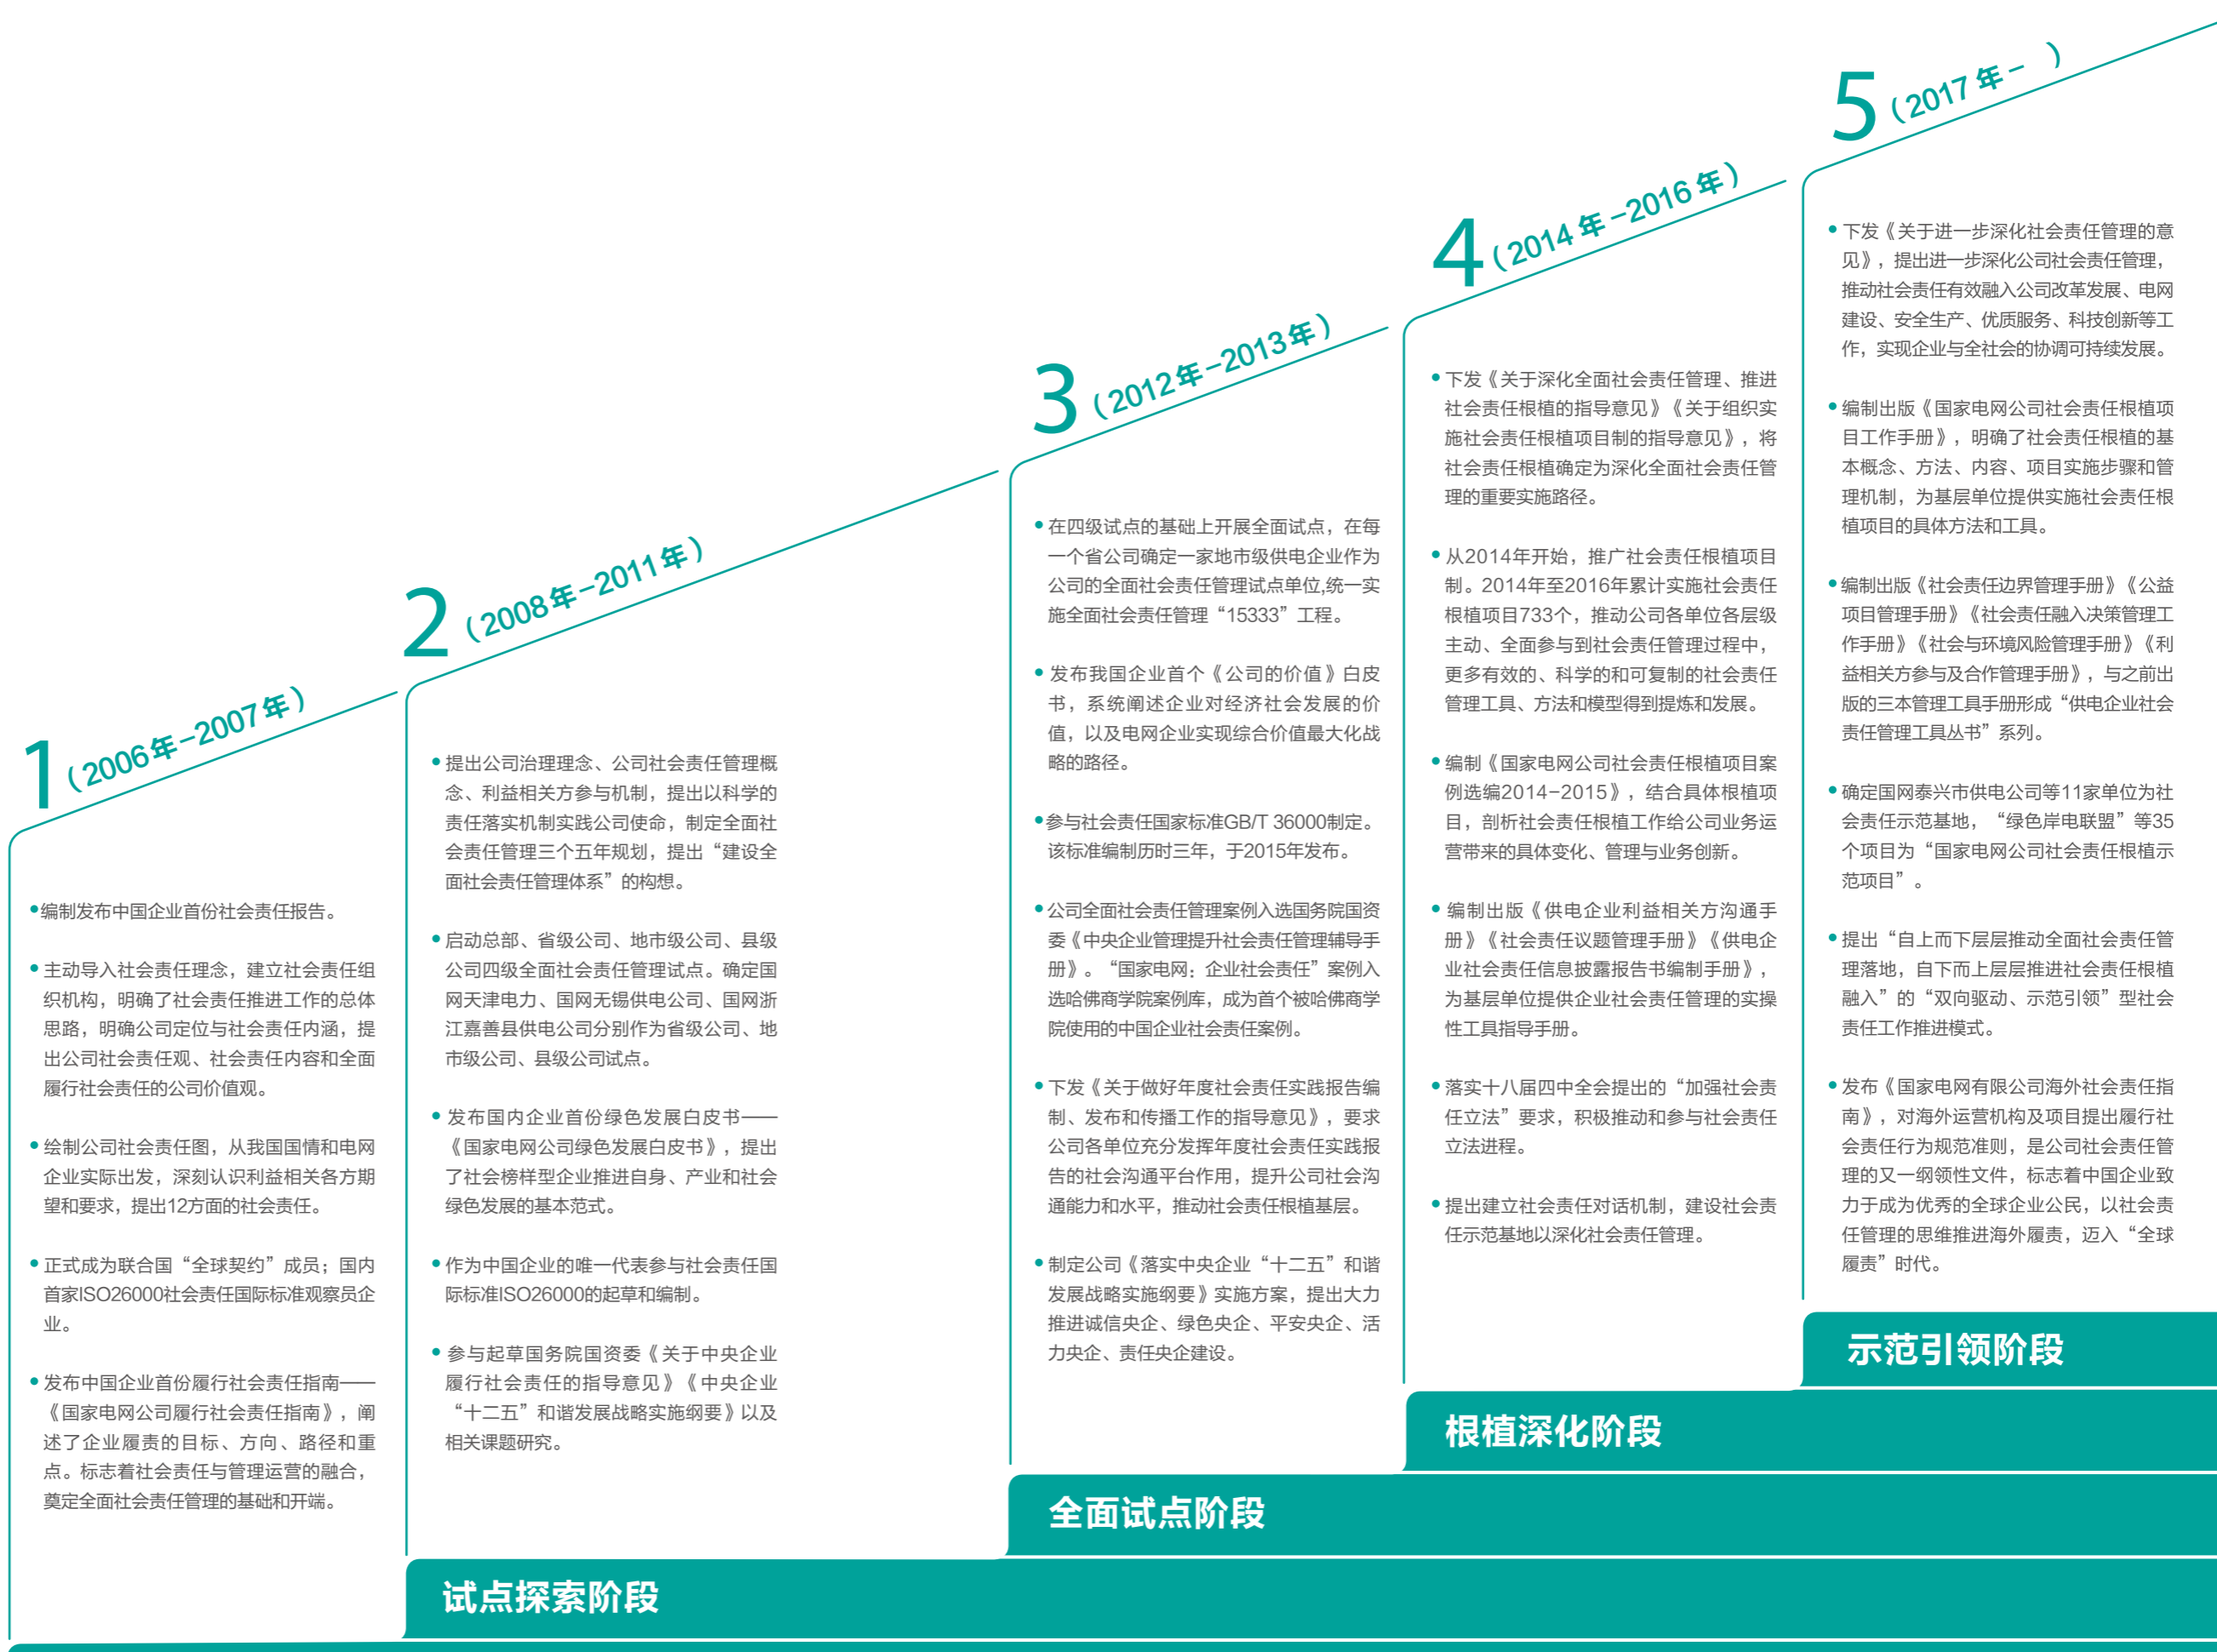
1（2006年–2007年）

• 编制发布中国企业首份社会责任报告。

• 主动导入社会责任理念，建立社会责任组织机构，明确了社会责任推进工作的总体思路，明确公司定位与社会责任内涵，提出公司社会责任观、社会责任内容和全面履行社会责任的公司价值观。

• 绘制公司社会责任图，从我国国情和电网企业实际出发，深刻认识利益相关各方期望和要求，提出12方面的社会责任。

• 正式成为联合国“全球契约”成员；国内首家ISO26000社会责任国际标准观察员企业。

• 发布中国企业首份履行社会责任指南——《国家电网公司履行社会责任指南》，阐述了企业履责的目标、方向、路径和重点。标志着社会责任与管理运营的融合，奠定全面社会责任管理的基础和开端。

2（2008年–2011年）

• 提出公司治理理念、公司社会责任管理概念、利益相关方参与机制，提出以科学的责任落实机制实践公司使命，制定全面社会责任管理三个五年规划，提出“建设全面社会责任管理体系”的构想。

• 启动总部、省级公司、地市级公司、县级公司四级全面社会责任管理试点。确定国网天津电力、国网无锡供电公司、国网浙江嘉善县供电公司分别作为省级公司、地市级公司、县级公司试点。

• 发布国内企业首份绿色发展白皮书——《国家电网公司绿色发展白皮书》，提出了社会榜样型企业推进自身、产业和社会绿色发展的基本范式。

• 作为中国企业的唯一代表参与社会责任国际标准ISO26000的起草和编制。

• 参与起草国务院国资委《关于中央企业履行社会责任的指导意见》《中央企业“十二五”和谐发展战略实施纲要》以及相关课题研究。

试点探索阶段

3（2012年–2013年）

• 在四级试点的基础上开展全面试点，在每一个省公司确定一家地市级供电企业作为公司的全面社会责任管理试点单位,统一实施全面社会责任管理“15333”工程。

• 发布我国企业首个《公司的价值》白皮书，系统阐述企业对经济社会发展的价值，以及电网企业实现综合价值最大化战略的路径。

• 参与社会责任国家标准GB/T 36000制定。该标准编制历时三年，于2015年发布。

• 公司全面社会责任管理案例入选国务院国资委《中央企业管理提升社会责任管理辅导手册》。“国家电网：企业社会责任”案例入选哈佛商学院案例库，成为首个被哈佛商学院使用的中国企业社会责任案例。

• 下发《关于做好年度社会责任实践报告编制、发布和传播工作的指导意见》，要求公司各单位充分发挥年度社会责任实践报告的社会沟通平台作用，提升公司社会沟通能力和水平，推动社会责任根植基层。

• 制定公司《落实中央企业“十二五”和谐发展战略实施纲要》实施方案，提出大力推进诚信央企、绿色央企、平安央企、活力央企、责任央企建设。

全面试点阶段

4（2014年–2016年）

• 下发《关于深化全面社会责任管理、推进社会责任根植的指导意见》《关于组织实施社会责任根植项目制的指导意见》，将社会责任根植确定为深化全面社会责任管理的重要实施路径。

• 从2014年开始，推广社会责任根植项目制。2014年至2016年累计实施社会责任根植项目733个，推动公司各单位各层级主动、全面参与到社会责任管理过程中，更多有效的、科学的和可复制的社会责任管理工具、方法和模型得到提炼和发展。

• 编制《国家电网公司社会责任根植项目案例选编2014–2015》，结合具体根植项目，剖析社会责任根植工作给公司业务运营带来的具体变化、管理与业务创新。

• 编制出版《供电企业利益相关方沟通手册》《社会责任议题管理手册》《供电企业社会责任信息披露报告书编制手册》，为基层单位提供企业社会责任管理的实操性工具指导手册。

• 落实十八届四中全会提出的“加强社会责任立法”要求，积极推动和参与社会责任立法进程。

• 提出建立社会责任对话机制，建设社会责任示范基地以深化社会责任管理。

根植深化阶段

5（2017年– ）

• 下发《关于进一步深化社会责任管理的意见》，提出进一步深化公司社会责任管理，推动社会责任有效融入公司改革发展、电网建设、安全生产、优质服务、科技创新等工作，实现企业与全社会的协调可持续发展。

• 编制出版《国家电网公司社会责任根植项目工作手册》，明确了社会责任根植的基本概念、方法、内容、项目实施步骤和管理机制，为基层单位提供实施社会责任根植项目的具体方法和工具。

• 编制出版《社会责任边界管理手册》《公益项目管理手册》《社会责任融入决策管理工作手册》《社会与环境风险管理手册》《利益相关方参与及合作管理手册》，与之前出版的三本管理工具手册形成“供电企业社会责任管理工具丛书”系列。

• 确定国网泰兴市供电公司等11家单位为社会责任示范基地，“绿色岸电联盟”等35个项目为“国家电网公司社会责任根植示范项目”。

• 提出“自上而下层层推动全面社会责任管理落地，自下而上层层推进社会责任根植融入”的“双向驱动、示范引领”型社会责任工作推进模式。

• 发布《国家电网有限公司海外社会责任指南》，对海外运营机构及项目提出履行社会责任行为规范准则，是公司社会责任管理的又一纲领性文件，标志着中国企业致力于成为优秀的全球企业公民，以社会责任管理的思维推进海外履责，迈入“全球履责”时代。

示范引领阶段